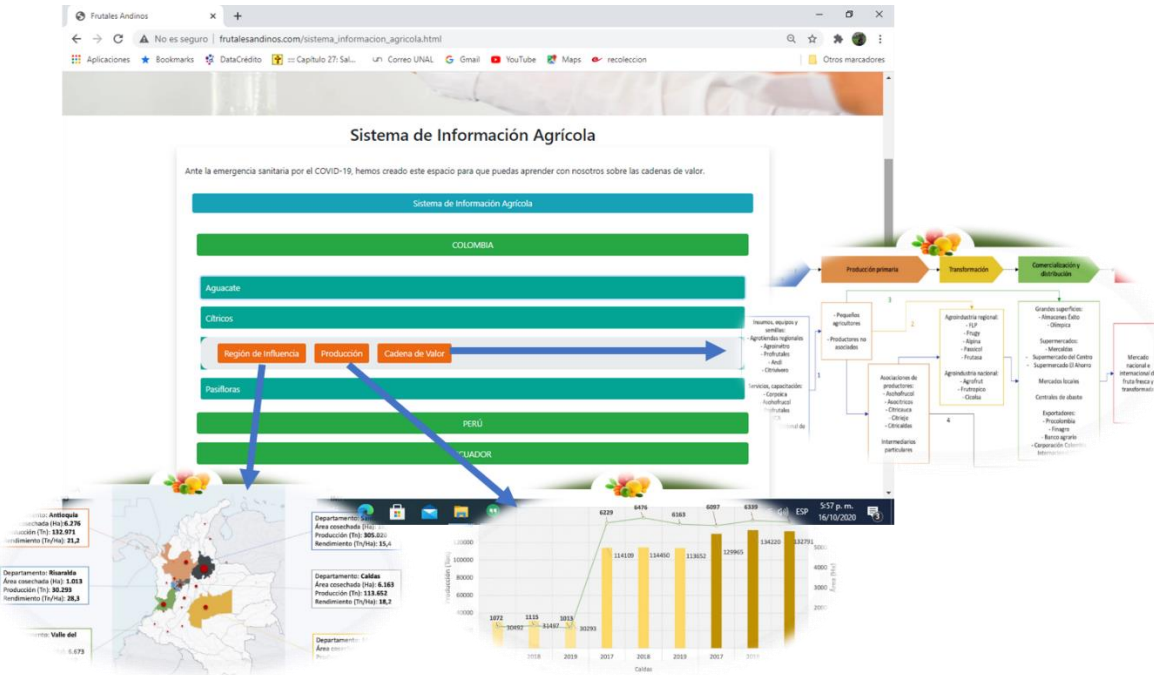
Frutales Andinos × +

No es seguro | frutalesandinos.com/sistema_informacion_agricola.html

Aplicaciones Bookmarks DataCrédito Capítulo 27: Sal... Correo UNAL Gmail YouTube Maps recoleccion Otros marcadores

Sistema de Información Agrícola

Ante la emergencia sanitaria por el COVID-19, hemos creado este espacio para que puedas aprender con nosotros sobre las cadenas de valor.

Sistema de Información Agrícola

COLOMBIA

Aguacate

Cítricos

Región de Influencia Producción Cadena de Valor

Pasifloras

PERÚ

ECUADOR

Producción primaria Transformación Comercialización y distribución

Insumos, equipos y semillas: - Agrotiendas regionales - Agroinatro - Profrutales - Andi - Citrivivero

Servicios, capacitación: - Corpoica - Asohofrucol - Profrutales

- Pequeños agricultores

- Productores no asociados

Asociaciones de productores: - Asohofrucol - Asocitricos - Citricauca - Citrieje - Citricaldas

Intermediarios particulares

Agroindustria regional: - FLP - Frugy - Alpina - Passicol - Frutasa

Agroindustria nacional: - Agrofrut - Frutropico - Cicolsa

Grandes superficies: - Almacenes Éxito - Olímpica

Supermercados: - Mercaldas - Supermercado del Centro - Supermercado El Ahorro

Mercados locales

Centrales de abasto

Exportadores: - Procolombia - Finagro - Banco agrario - Corporación Colombia Internacional

Mercado nacional e internacional de fruta fresca y transformada

3 2 1 4

Departamento: Antioquia
Área cosechada (Ha): 6.276
Producción (Tn): 132.971
Rendimiento (Tn/Ha): 21,2

Departamento: Risaralda
Área cosechada (Ha): 1.013
Producción (Tn): 30.293
Rendimiento (Tn/Ha): 28,3

Departamento: Valle del

Departamento: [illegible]
Área cosechada (Ha): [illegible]
Producción (Tn): 305.0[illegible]
Rendimiento (Tn/Ha): 15,4

Departamento: Caldas
Área cosechada (Ha): 6.163
Producción (Tn): 113.652
Rendimiento (Tn/Ha): 18,2

Departamento: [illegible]

5:57 p. m. 16/10/2020 ESP

6229 6476 6163 6097 6339
1072 1115 1013
30892 31497 30293 114109 134450 113652 129965 134220 132791
120000 100000 80000 60000 40000 20000
5000 4000 3000 2000
2018 2019 2017 2018 2019 2017 2018
Caldas
Producción (Tn)
Área (Ha)